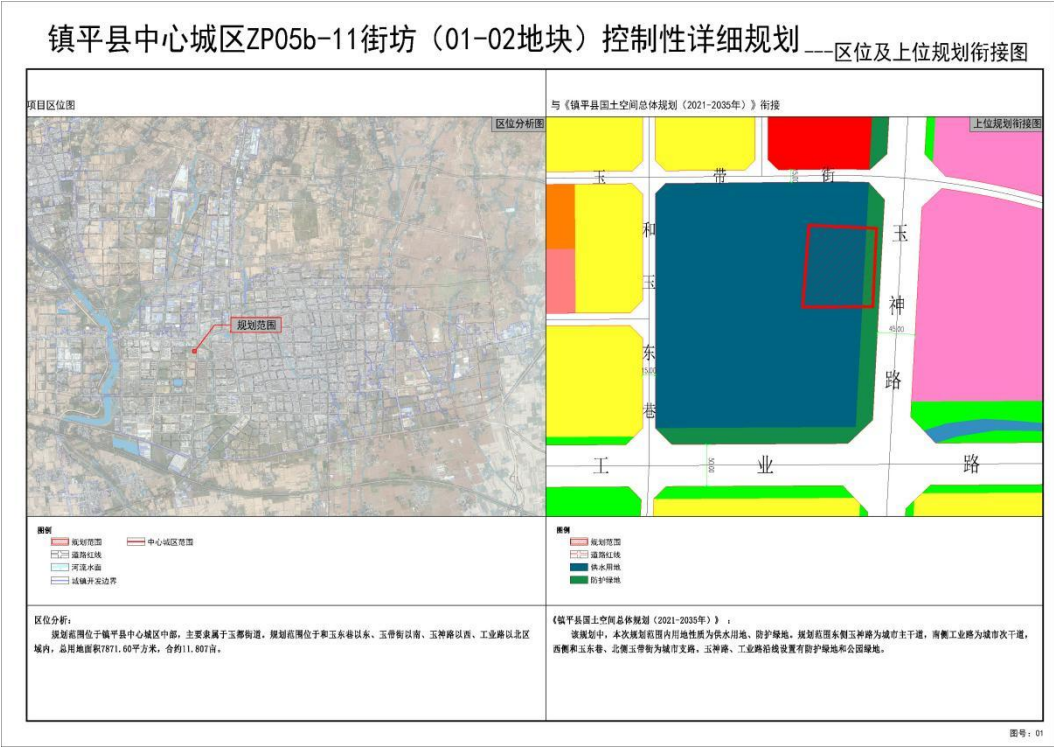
镇平县中心城区ZP05b-11街坊（01-02地块）控制性详细规划---区位及上位规划衔接图

项目区位图

区位分析图

规划范围

图例
规划范围
中心城区范围
道路红线
河流水面
城镇开发边界

区位分析:
规划范围位于镇平县中心城区中部，主要隶属于玉都街道。规划范围位于和玉东巷以东、玉带街以南、玉神路以西、工业路以北区域内，总用地面积7871.60平方米，合约11.807亩。

与《镇平县国土空间总体规划（2021-2035年）》衔接

上位规划衔接图

玉 带 街
和 玉 东 巷
玉 神 路
工 业 路

图例
规划范围
道路红线
供水用地
防护绿地

《镇平县国土空间总体规划（2021-2035年）》：
该规划中，本次规划范围内用地性质为供水用地、防护绿地。规划范围东侧玉神路为城市主干道，南侧工业路为城市次干道，西侧和玉东巷、北侧玉带街为城市支路，玉神路、工业路沿线设置有防护绿地和公园绿地。

图号：01